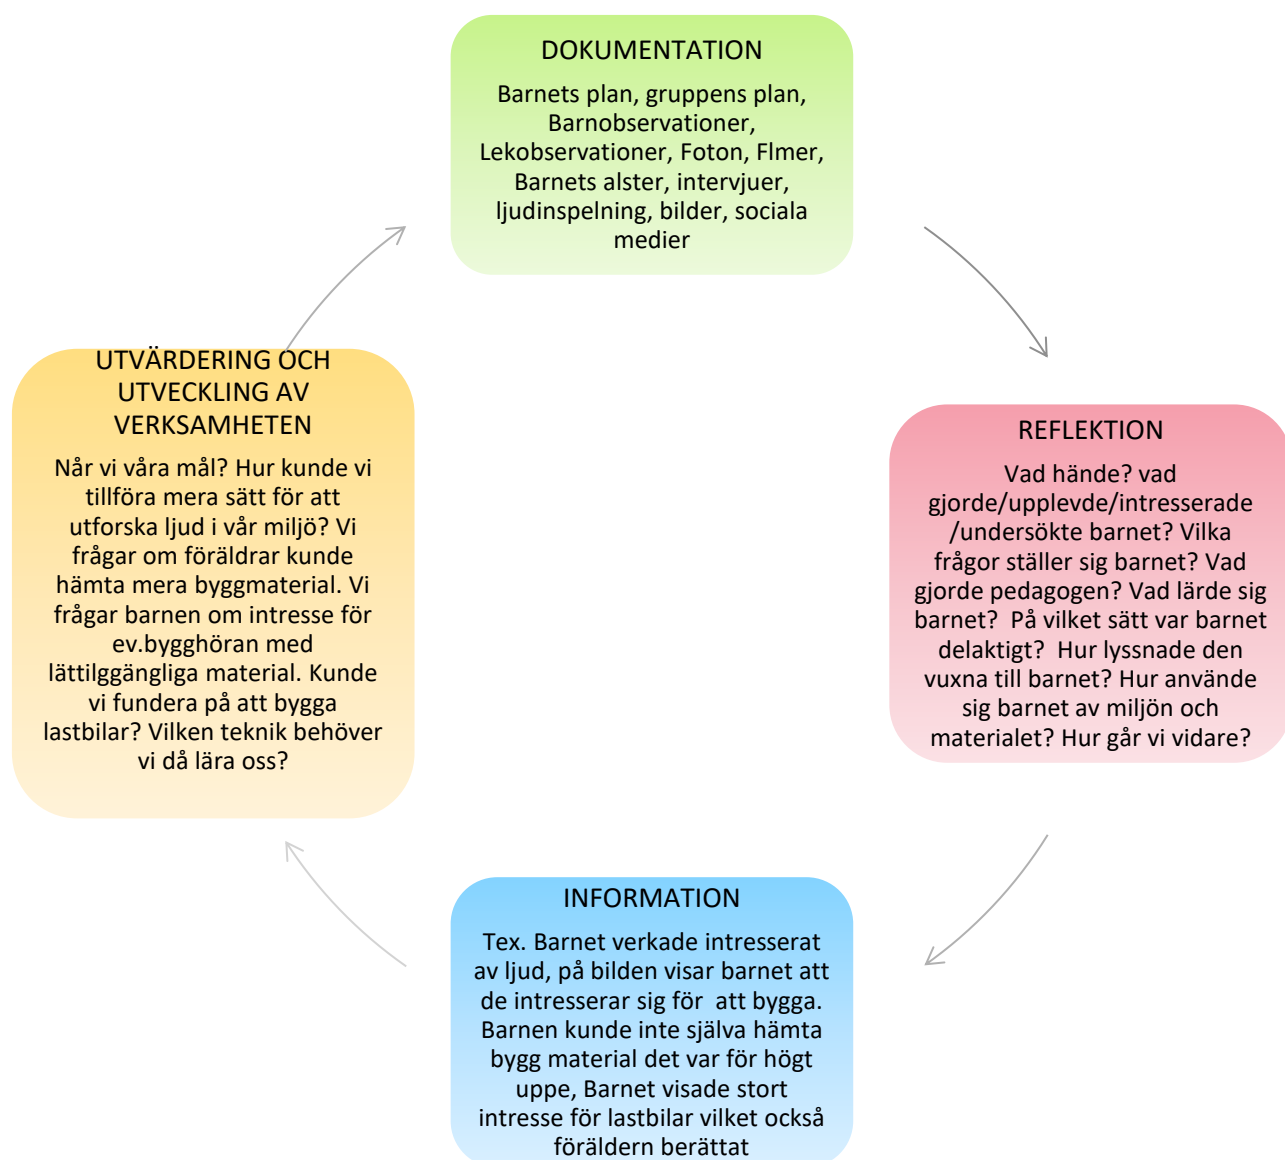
DOKUMENTATION

Barnets plan, gruppens plan, Barnobservationer, Lekobservationer, Foton, Flmer, Barnets alster, intervjuer, ljudinspelning, bilder, sociala medier

REFLEKTION

Vad hände? vad gjorde/upplevde/intresserade /undersökte barnet? Vilka frågor ställer sig barnet? Vad gjorde pedagogen? Vad lärde sig barnet? På vilket sätt var barnet delaktigt? Hur lyssnade den vuxna till barnet? Hur använde sig barnet av miljön och materialet? Hur går vi vidare?

INFORMATION

Tex. Barnet verkade intresserat av ljud, på bilden visar barnet att de intresserar sig för att bygga. Barnen kunde inte själva hämta bygg material det var för högt uppe, Barnet visade stort intresse för lastbilar vilket också föräldern berättat

UTVÄRDERING OCH UTVECKLING AV VERKSAMHETEN

Når vi våra mål? Hur kunde vi tillföra mera sätt för att utforska ljud i vår miljö? Vi frågar om föräldrar kunde hämta mera byggmaterial. Vi frågar barnen om intresse för ev.bygghöran med lättilggängliga material. Kunde vi fundera på att bygga lastbilar? Vilken teknik behöver vi då lära oss?